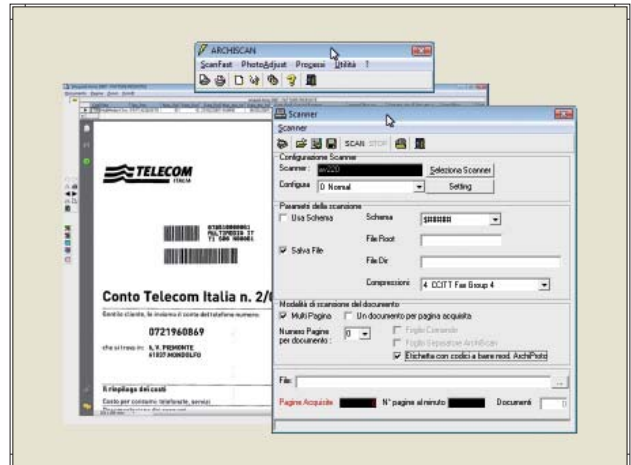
ARCHISCAN
ScanFast PhotoAdjust Progress Utilità ?

TELECOM
ITALIA

Conto Telecom Italia n. 2/0

0721960869

Il riepilogo dei costi

Scanner
Scanner
SCAN STOP
Configurazione Scanner
Scanner : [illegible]
Selezione Scanner
Configura 0. Normal
Setting
Parametri della scansione
Usa Schema
Schema
Salva File
File Root
File Dir
Compressione 4. CCITT Fax Group 4
Modalità di scansione del documento
Multi Pagina
Un documento per pagina acquisita
Numero Pagine per documento : 0
Foglio Comando
Foglio Separatore ArchiScan
Etichetta con codici a barre mod. ArchiPhoto
File
Pagine Acquisite
N° pagine al minuto
Documenti 0